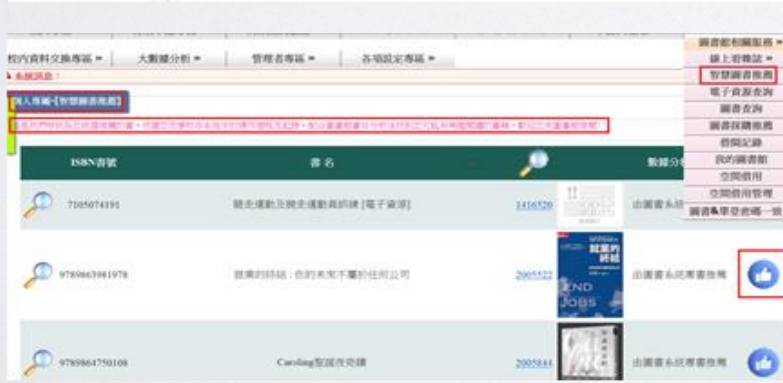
校內資料交換專區 ▾ 大數據分析 ▾ 管理者專區 ▾ 各項設定專區 ▾

系統訊息：

個人專區-[智慧圖書推薦]

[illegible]

| ISBN書號 | 書名 | | 數據分析 |
|---|---|---|---|
| 7105074191 | 競走運動及競走運動員訓練 [電子資源] | 1416520 | 由圖書系統 |
| 9789863981978 | 就業的終結：你的未來不屬於任何公司 | 2005522 | 由圖書系統專書推薦 |
| 9789864750108 | Caroling聖誕夜奇蹟 | 2005844 | 由圖書系統專書推薦 |

圖書館相關服務 ▾
線上借閱區
智慧圖書推薦
電子資源查詢
圖書查詢
圖書採購推薦
借閱記錄
我的圖書館
空間借用
空間借用管理
圖書&學習資源一站

END JOBS
就業的終結